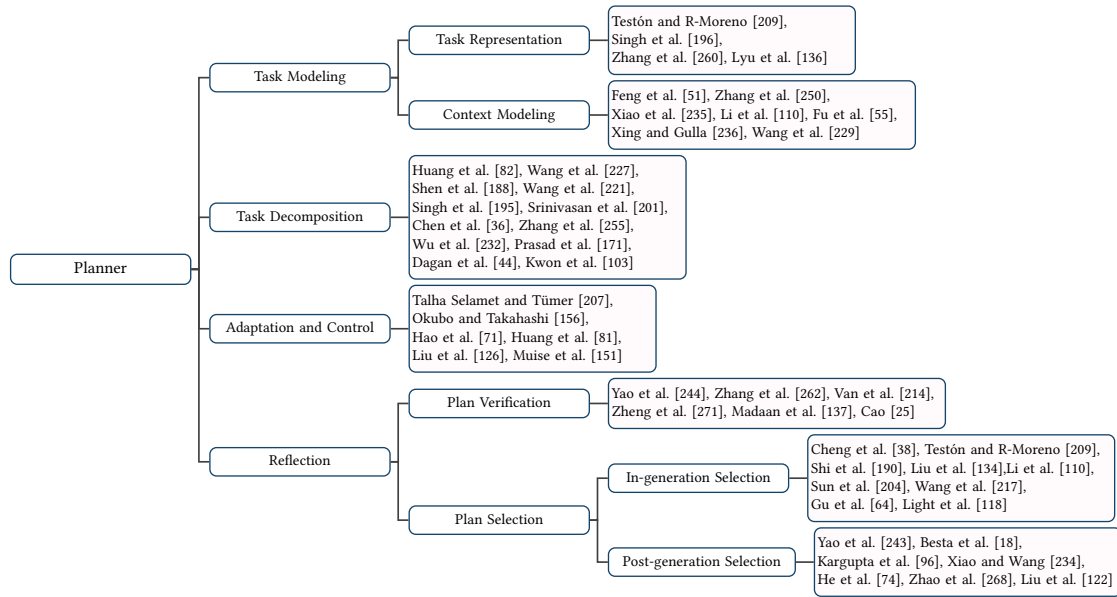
Planner

Task Modeling

Task Representation

Testón and R-Moreno [209], Singh et al. [196], Zhang et al. [260], Lyu et al. [136]

Context Modeling

Feng et al. [51], Zhang et al. [250], Xiao et al. [235], Li et al. [110], Fu et al. [55], Xing and Gulla [236], Wang et al. [229]

Task Decomposition

Huang et al. [82], Wang et al. [227], Shen et al. [188], Wang et al. [221], Singh et al. [195], Srinivasan et al. [201], Chen et al. [36], Zhang et al. [255], Wu et al. [232], Prasad et al. [171], Dagan et al. [44], Kwon et al. [103]

Adaptation and Control

Talha Selamet and Tümer [207], Okubo and Takahashi [156], Hao et al. [71], Huang et al. [81], Liu et al. [126], Muise et al. [151]

Reflection

Plan Verification

Yao et al. [244], Zhang et al. [262], Van et al. [214], Zheng et al. [271], Madaan et al. [137], Cao [25]

Plan Selection

In-generation Selection

Cheng et al. [38], Testón and R-Moreno [209], Shi et al. [190], Liu et al. [134],Li et al. [110], Sun et al. [204], Wang et al. [217], Gu et al. [64], Light et al. [118]

Post-generation Selection

Yao et al. [243], Besta et al. [18], Kargupta et al. [96], Xiao and Wang [234], He et al. [74], Zhao et al. [268], Liu et al. [122]